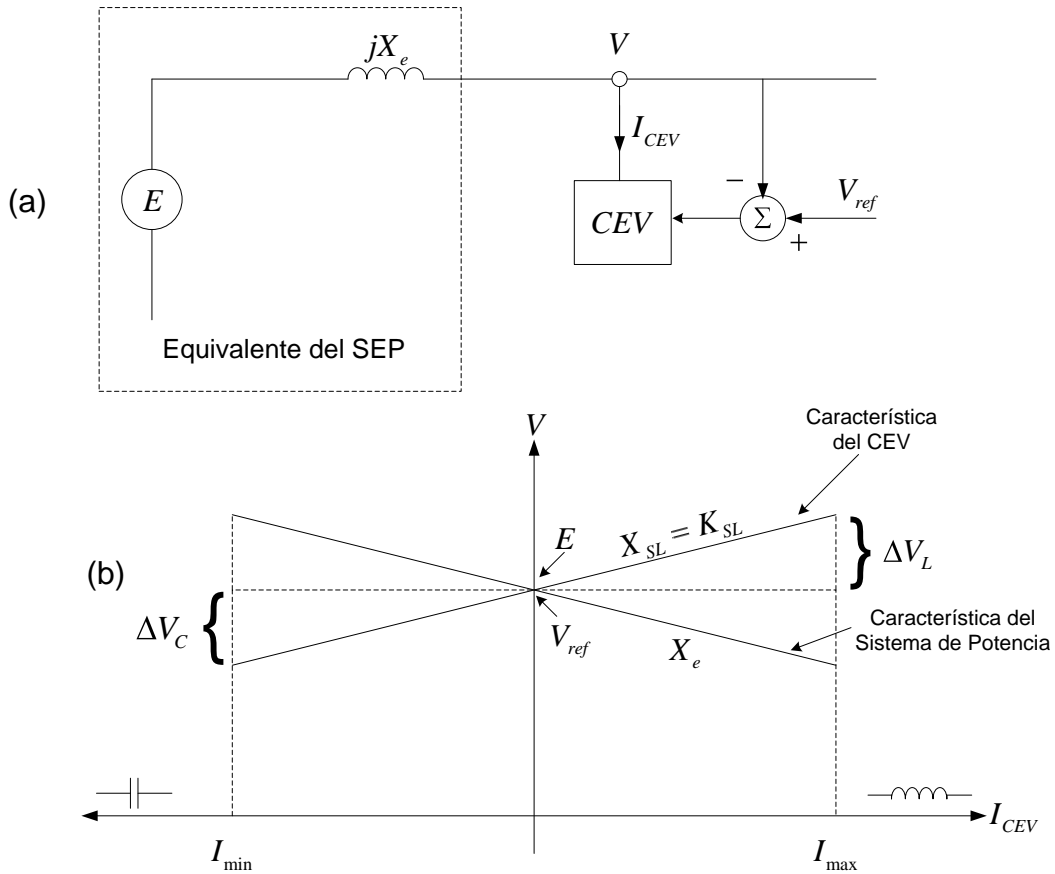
(a)

$jX_e$

$V$

$I_{CEV}$

$E$

$CEV$

$-$

$\Sigma$

$V_{ref}$

$+$

Equivalente del SEP

(b)

$V$

Característica del CEV

$E$

$X_{SL} = K_{SL}$

$\Delta V_L$

$\Delta V_C$

$V_{ref}$

$X_e$

Característica del Sistema de Potencia

$I_{CEV}$

$I_{\min}$

$I_{\max}$